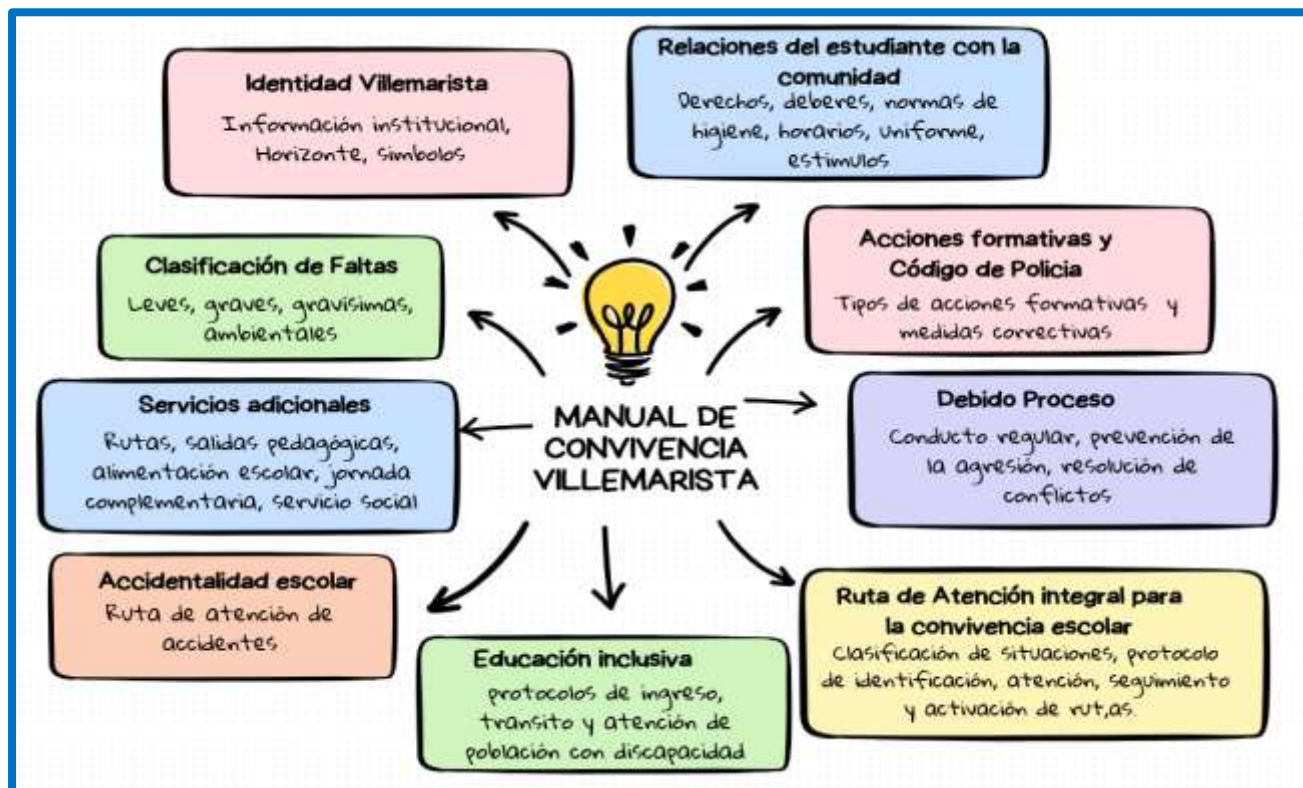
MANUAL DE CONVIVENCIA VILLEMARISTA

Identidad Villemarista
Información institucional, Horizonte, Simbolos

Relaciones del estudiante con la comunidad
Derechos, deberes, normas de higiene, horarios, uniforme, estimulos

Clasificación de Faltas
Leves, graves, gravisimas, ambientales

Acciones formativas y Código de Policia
Tipos de acciones formativas y medidas correctivas

Servicios adicionales
Rutas, salidas pedagógicas, alimentación escolar, jornada complementaria, servicio social

Debido Proceso
Conducto regular, prevención de la agresión, resolución de conflictos

Accidentalidad escolar
Ruta de atención de accidentes

Educación inclusiva
protocolos de ingreso, transito y atención de población con discapacidad

Ruta de Atención integral para la convivencia escolar
Clasificación de situaciones, protocolo de identificación, atención, seguimiento y activación de rut,as.